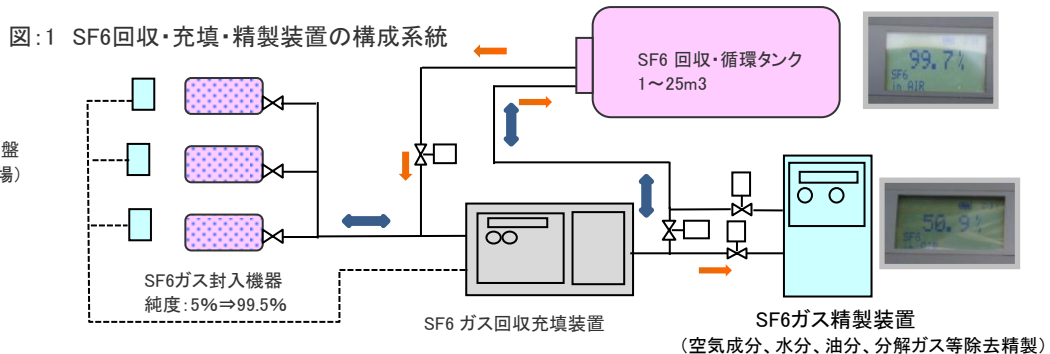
図:1　SF6回収・充填・精製装置の構成系統

SF6 回収・循環タンク
1～25m3

99.7%
SF6
in AIR

50.9%
SF6

盤
場)

SF6ガス封入機器
純度:5%⇒99.5%

SF6 ガス回収充填装置

SF6ガス精製装置
(空気成分、水分、油分、分解ガス等除去精製)